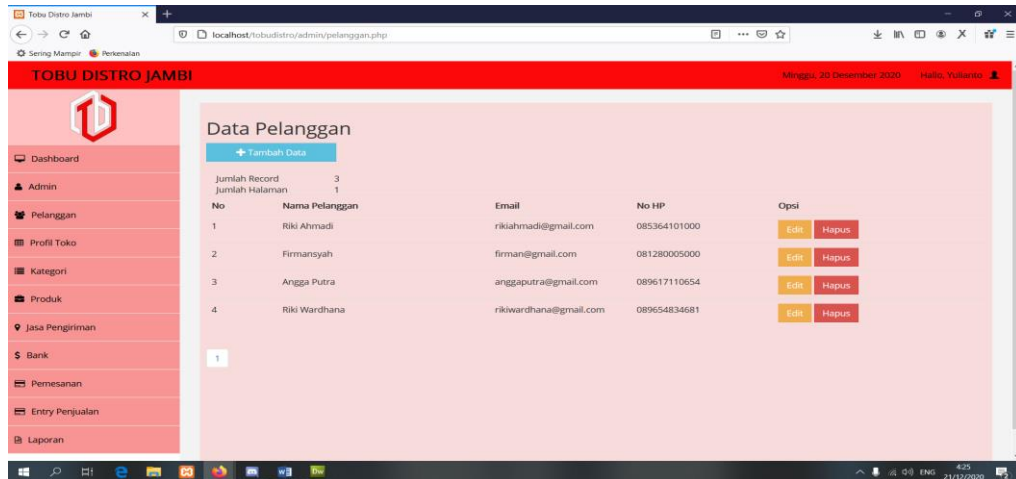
Tobu Distro Jambi

localhost/tobudistro/admin/pelanggan.php

Sering Mampir Perkenalan

TOBU DISTRO JAMBI

Minggu, 20 Desember 2020 Hallo, Yulianto

Dashboard
Admin
Pelanggan
Profil Toko
Kategori
Produk
Jasa Pengiriman
Bank
Pemesanan
Entry Penjualan
Laporan

Data Pelanggan

Tambah Data

Jumlah Record 3
Jumlah Halaman 1

| No | Nama Pelanggan | Email | No HP | Opsi |
|---|---|---|---|---|
| 1 | Riki Ahmadi | rikiahmadi@gmail.com | 085364101000 | Edit Hapus |
| 2 | Firmansyah | firman@gmail.com | 081280005000 | Edit Hapus |
| 3 | Angga Putra | anggaputra@gmail.com | 089617110654 | Edit Hapus |
| 4 | Riki Wardhana | rikiwardhana@gmail.com | 089654834681 | Edit Hapus |

1

ENG 4:25 21/12/2020